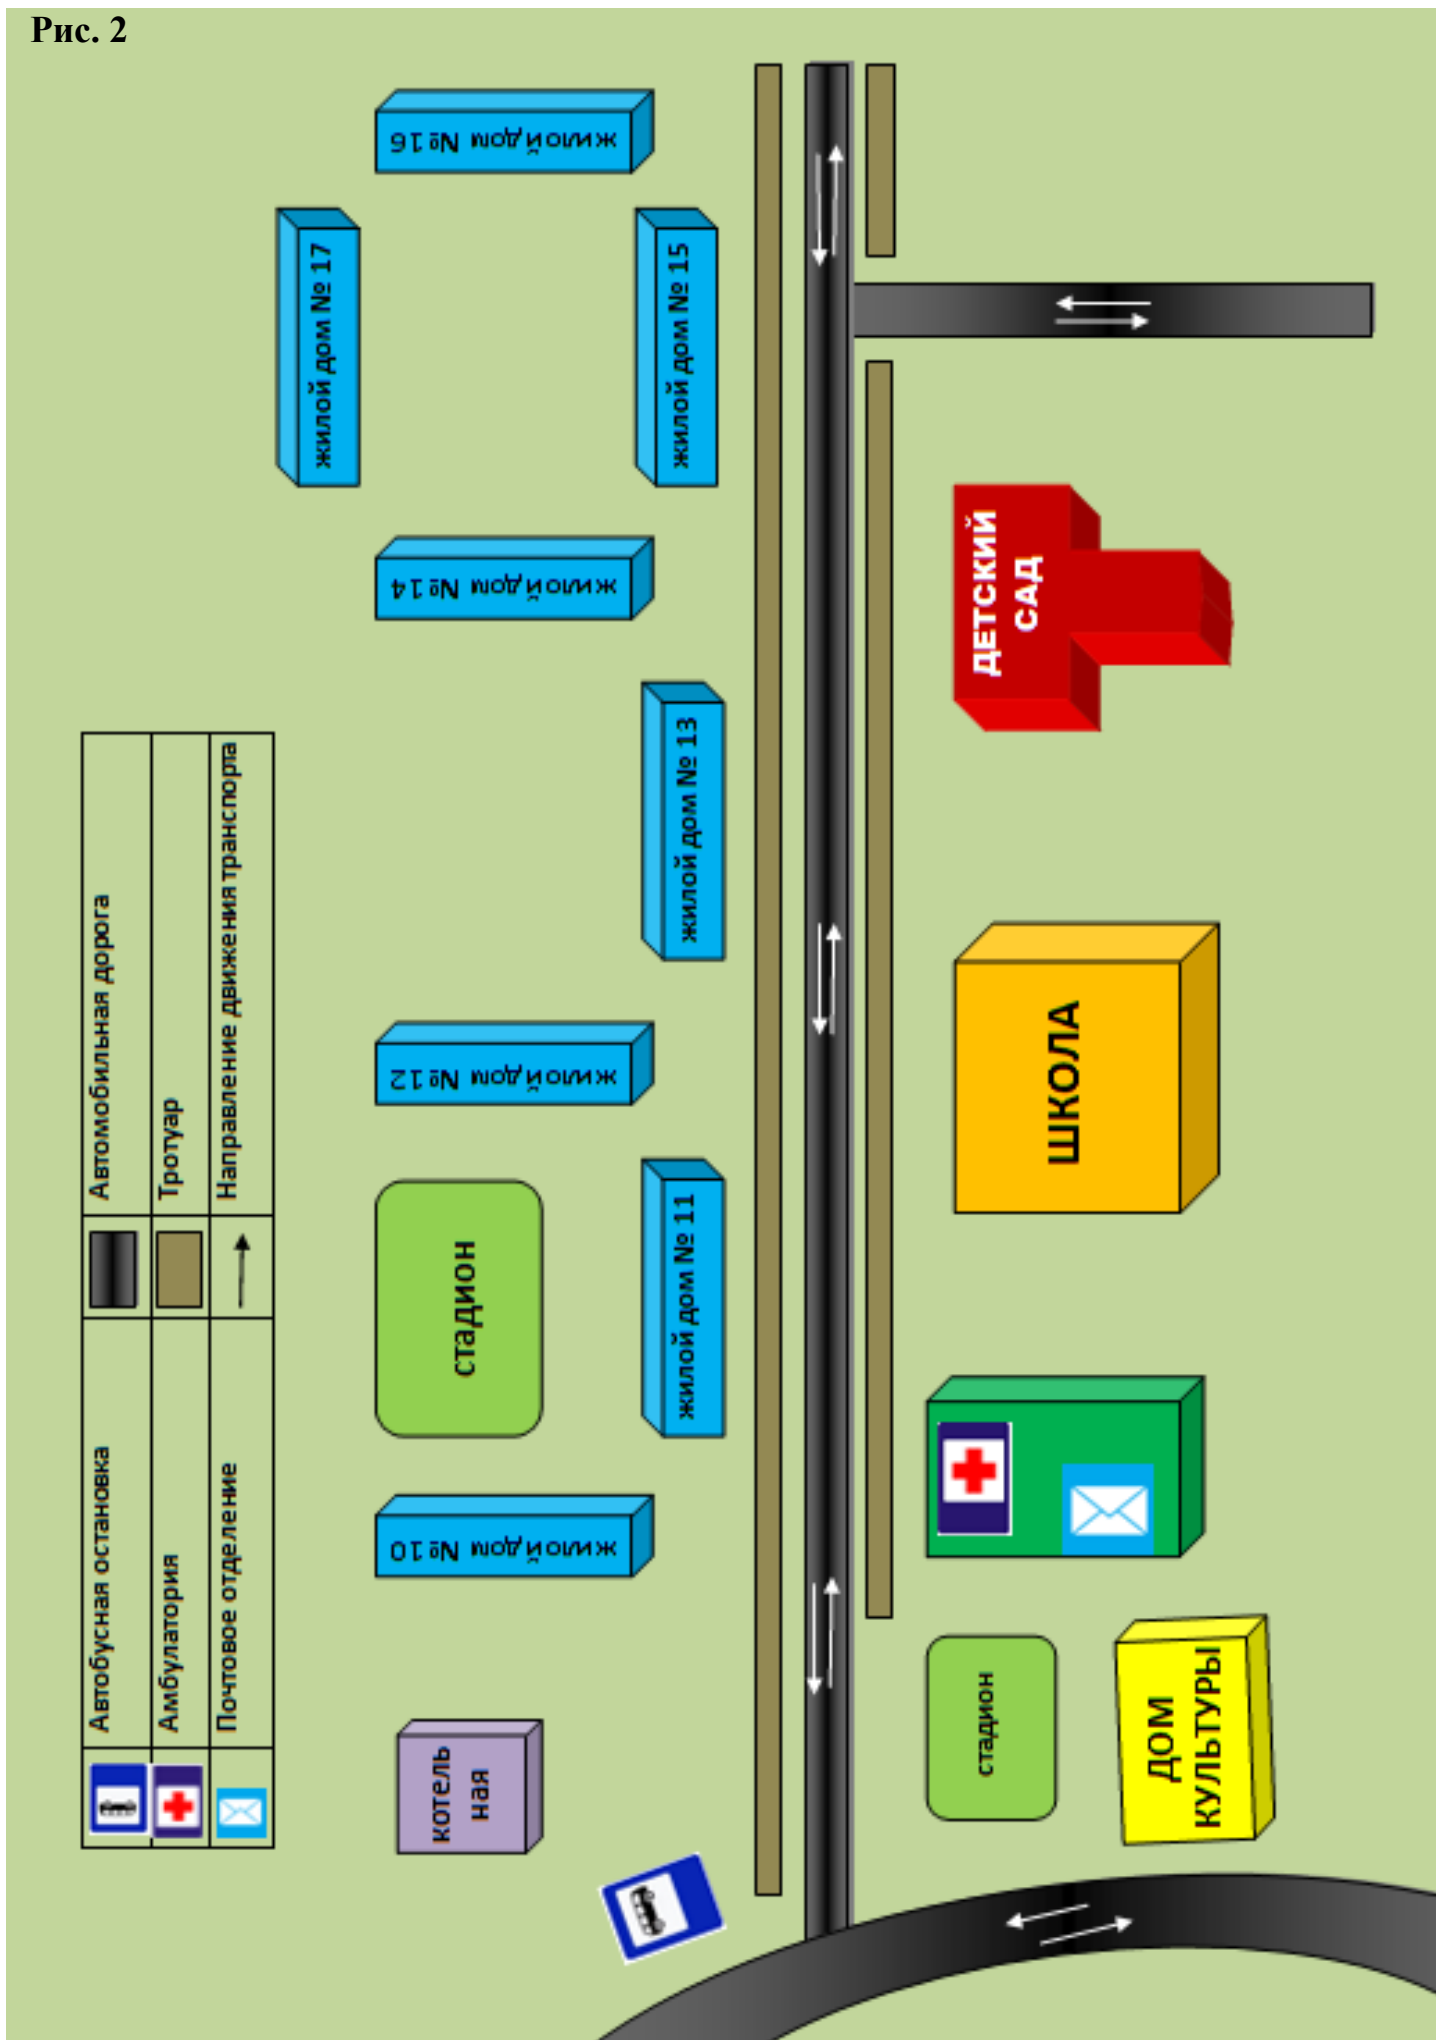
Рис. 2

| | Автобусная остановка | | Автомобильная дорога |
|---|---|---|---|
| | Амбулатория | | Тротуар |
| | Почтовое отделение | | Направление движения транспорта |

жилой дом № 16

жилой дом № 17

жилой дом № 15

жилой дом № 14

жилой дом № 13

жилой дом № 12

стадион

жилой дом № 11

жилой дом № 10

котельная

ДЕТСКИЙ САД

ШКОЛА

стадион

ДОМ КУЛЬТУРЫ